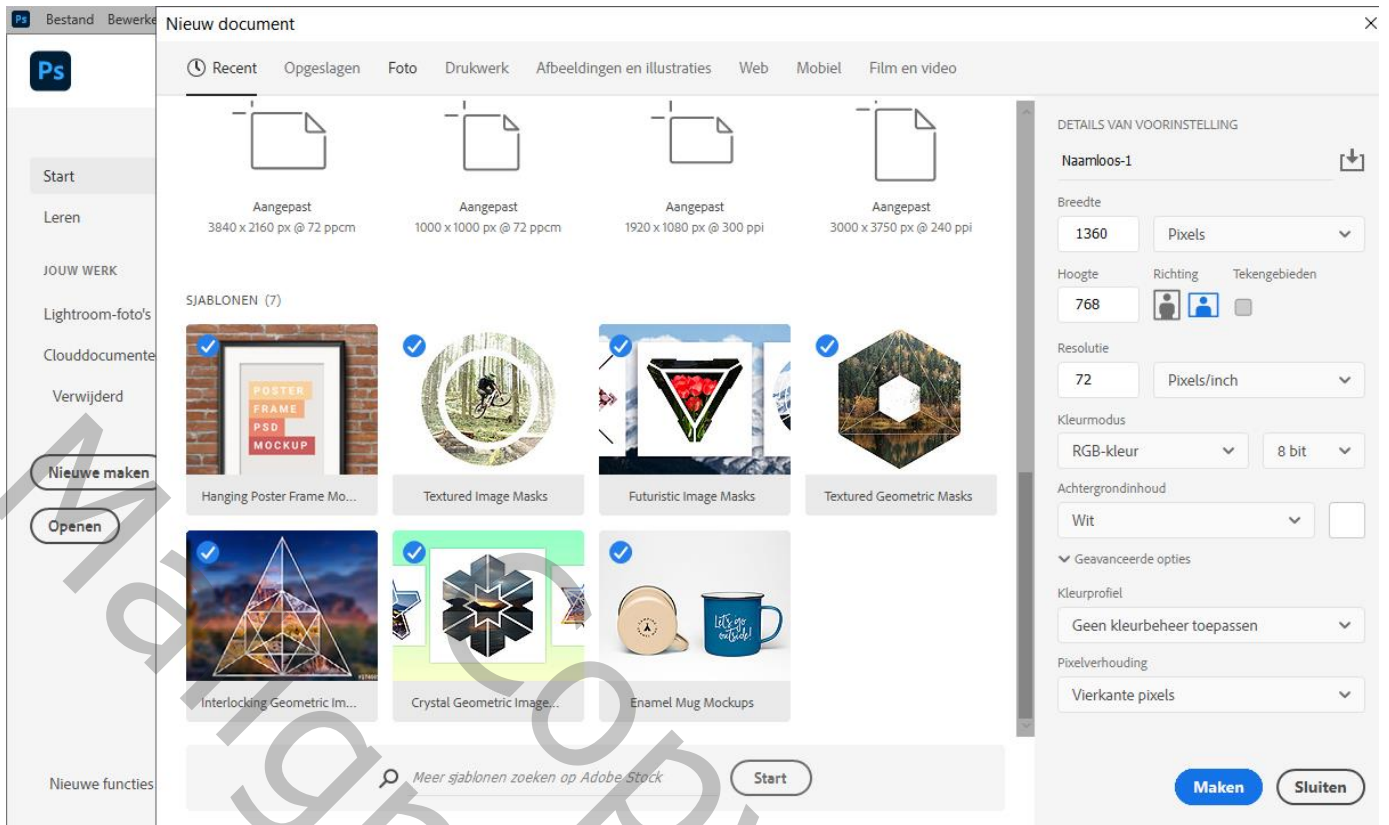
Ps Bestand Bewerke Nieuw document

Ps

Start
Leren
JOUW WERK
Lightroom-foto's
Clouddocumente
Verwijderd

Nieuwe maken
Openen

Nieuwe functies

Recent Opgeslagen Foto Drukwerk Afbeeldingen en illustraties Web Mobiel Film en video

Aangepast
3840 x 2160 px @ 72 ppcm

Aangepast
1000 x 1000 px @ 72 ppcm

Aangepast
1920 x 1080 px @ 300 ppi

Aangepast
3000 x 3750 px @ 240 ppi

SJABLONEN (7)

POSTER FRAME PSD MOCKUP

Hanging Poster Frame Mo...

Textured Image Masks

Futuristic Image Masks

Textured Geometric Masks

Interlocking Geometric Im...

Crystal Geometric Image...

Let's go outside!

Enamel Mug Mockups

Meer sjablonen zoeken op Adobe Stock
Start

DETAILS VAN VOORINSTELLING
Naamloos-1
Breedte
1360
Pixels
Hoogte
768
Richting
Tekengebieden
Resolutie
72
Pixels/inch
Kleurmodus
RGB-kleur
8 bit
Achtergrondinhoud
Wit
Geavanceerde opties
Kleurprofiel
Geen kleurbeheer toepassen
Pixelverhouding
Vierkante pixels

Maken
Sluiten

×